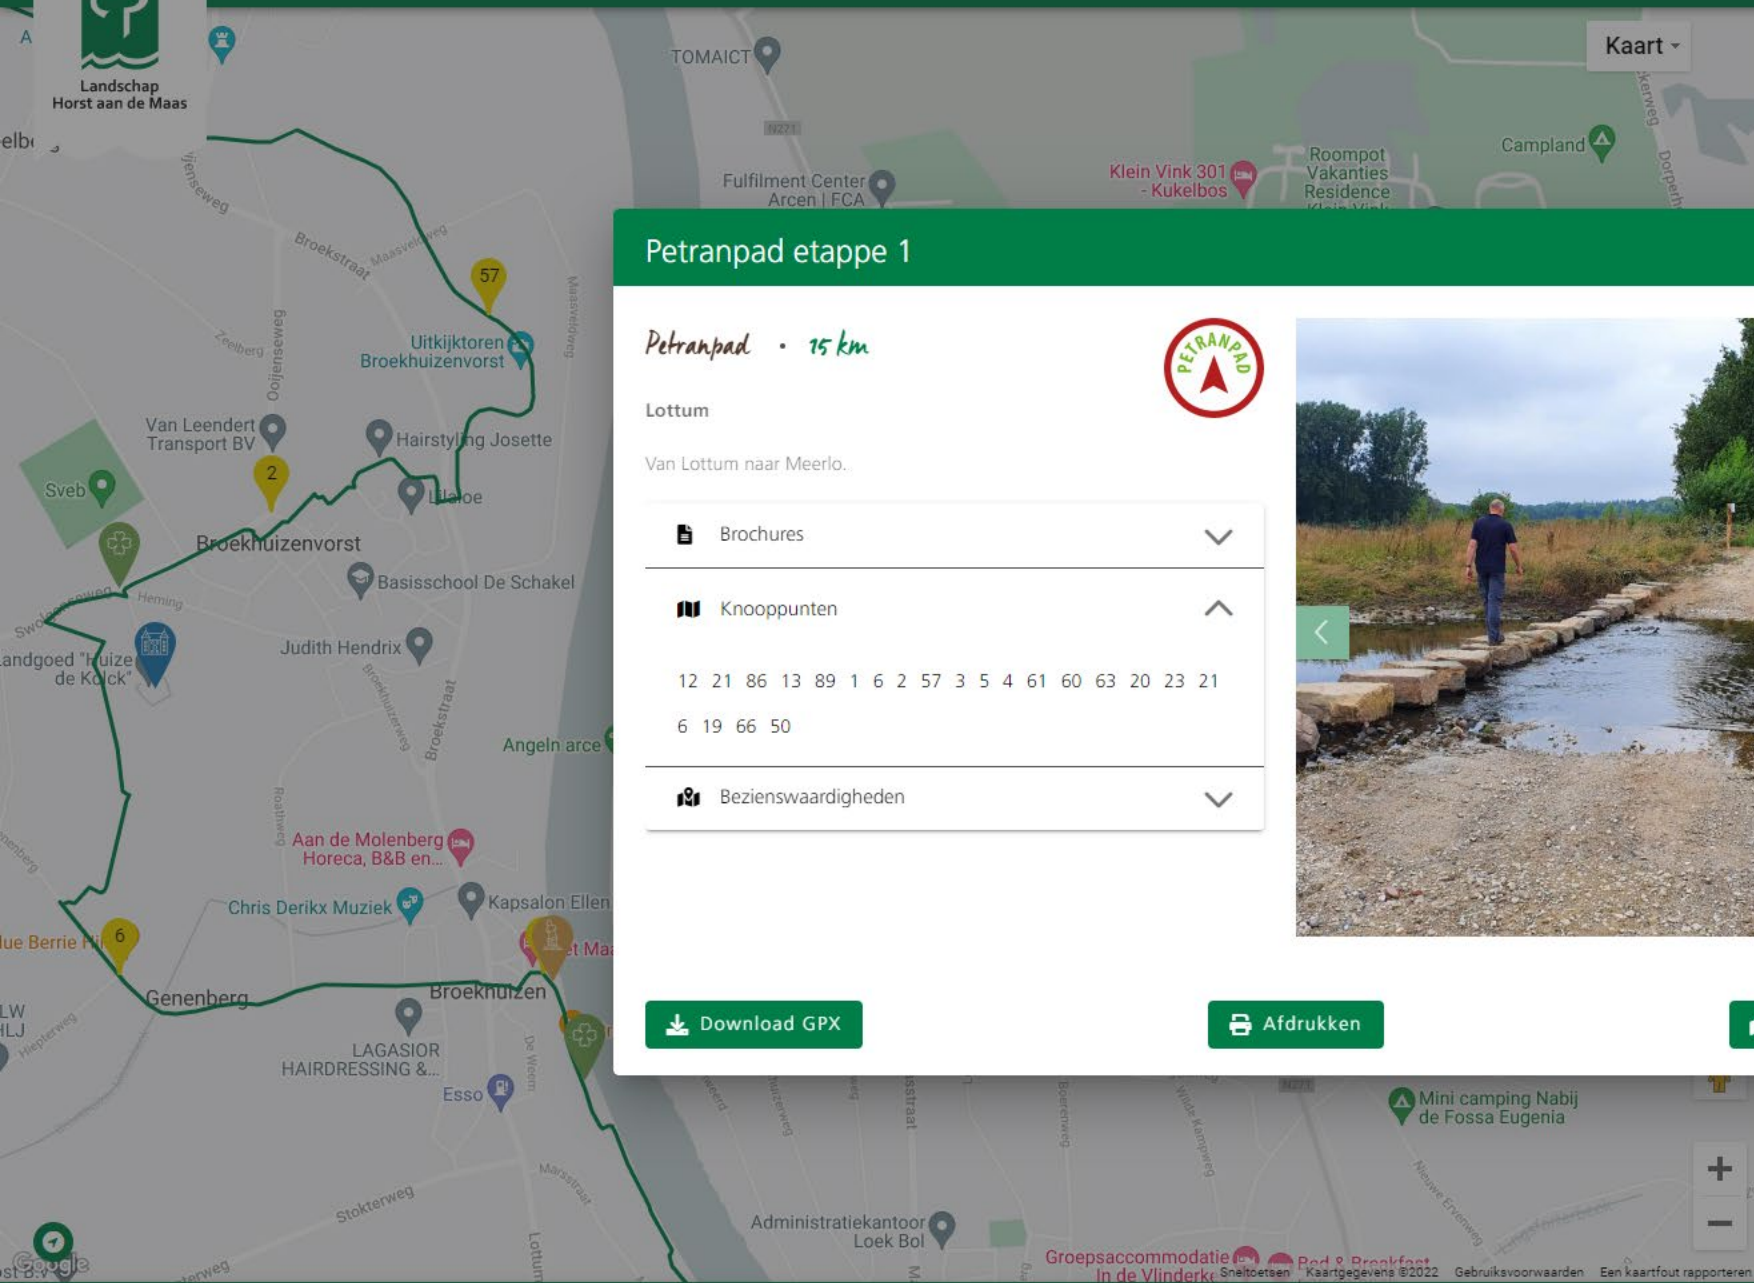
Landschap Horst aan de Maas

Kaart

TOMAICT
Fulfilment Center Arcen | FCA
Klein Vink 301 - Kukelbos
Roompot Vakanties Residence
Campland
Broekstraat
57
Uitkijktoren Broekhuizenvorst
Van Leendert Transport BV
Hairstyling Josette
Sveb
2
Broekhuizenvorst
Basisschool De Schakel
Landgoed "Huize de Kolck"
Judith Hendrix
Angeln arce
Aan de Molenberg Horeca, B&B en...
Chris Derikx Muziek
Kapsalon Ellen
6
Genenberg
Broekhuizen
LAGASIOR HAIRDRESSING &...
Esso
Stokterweg
Administratiekantoor Loek Bol
Mini camping Nabij de Fossa Eugenia
Groepsaccommodatie In de Vlinderk
Bed & Breakfast

Petranpad etappe 1

Petranpad • 15 km

PETRANPAD

Lottum

Van Lottum naar Meerlo.

Brochures

Knooppunten

12 21 86 13 89 1 6 2 57 3 5 4 61 60 63 20 23 21 6 19 66 50

Bezienswaardigheden

Download GPX

Afdrukken

+
−

Google
Sneltoetsen Kaartgegevens ©2022 Gebruiksvoorwaarden Een kaartfout rapporteren